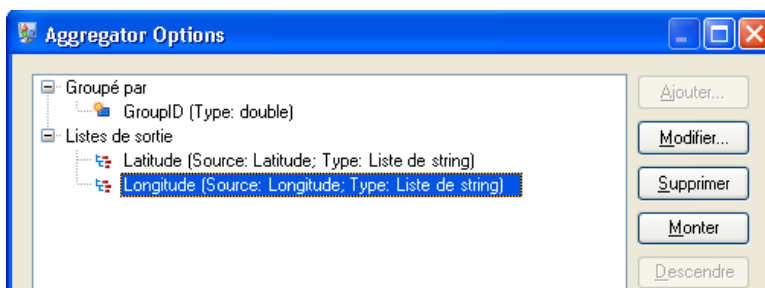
Aggregator Options

Groupé par
GroupID (Type: double)
Listes de sortie
Latitude (Source: Latitude; Type: Liste de string)
Longitude (Source: Longitude; Type: Liste de string)

Ajouter...
Modifier...
Supprimer
Monter
Descendre